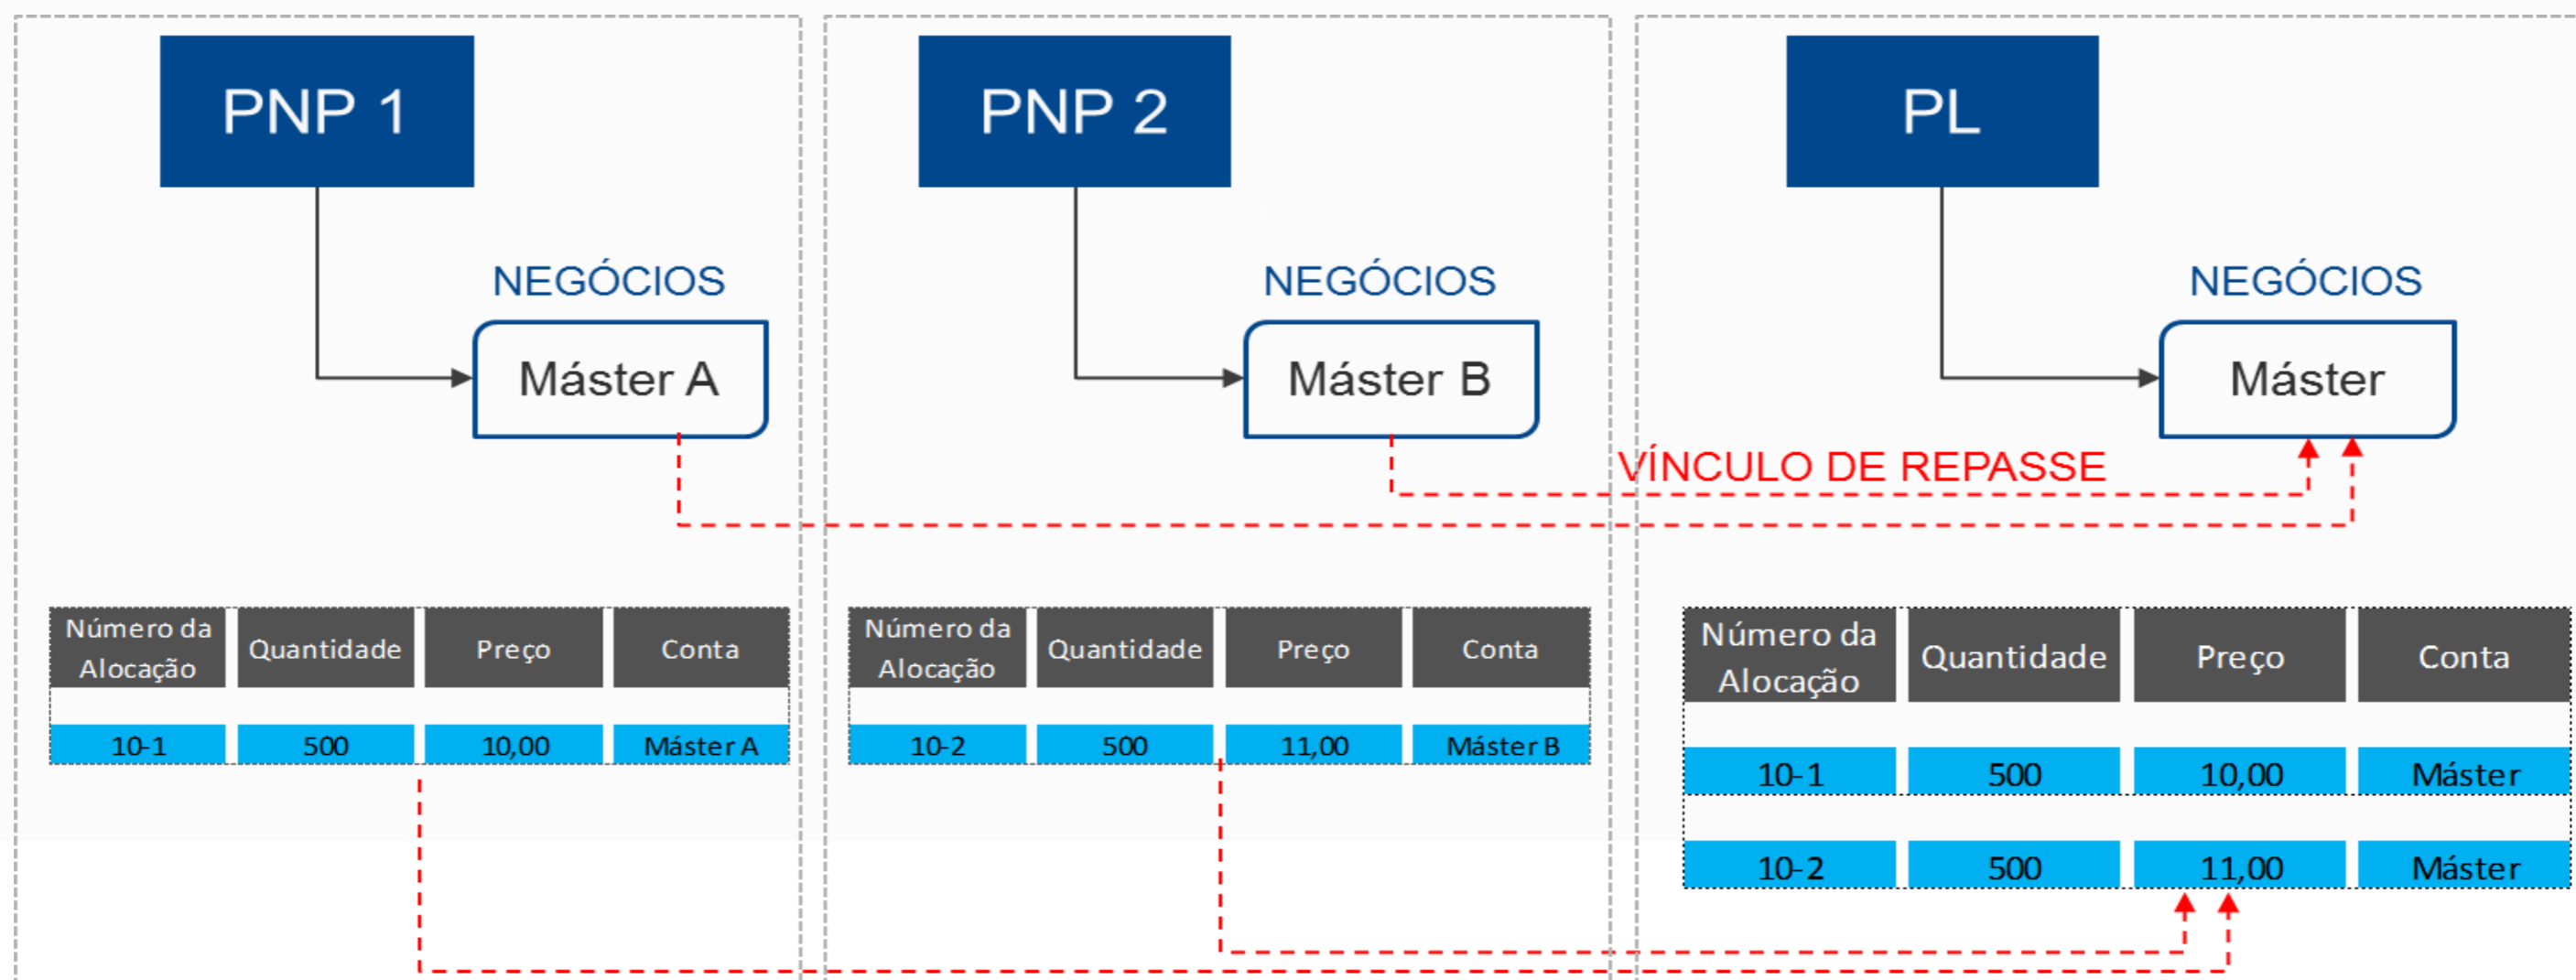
PNP 1

NEGÓCIOS

Máster A

| Número da Alocação | Quantidade | Preço | Conta |
|---|---|---|---|
| 10-1 | 500 | 10,00 | Máster A |

PNP 2

NEGÓCIOS

Máster B

| Número da Alocação | Quantidade | Preço | Conta |
|---|---|---|---|
| 10-2 | 500 | 11,00 | Máster B |

PL

NEGÓCIOS

Máster

VÍNCULO DE REPASSE

| Número da Alocação | Quantidade | Preço | Conta |
|---|---|---|---|
| 10-1 | 500 | 10,00 | Máster |
| 10-2 | 500 | 11,00 | Máster |